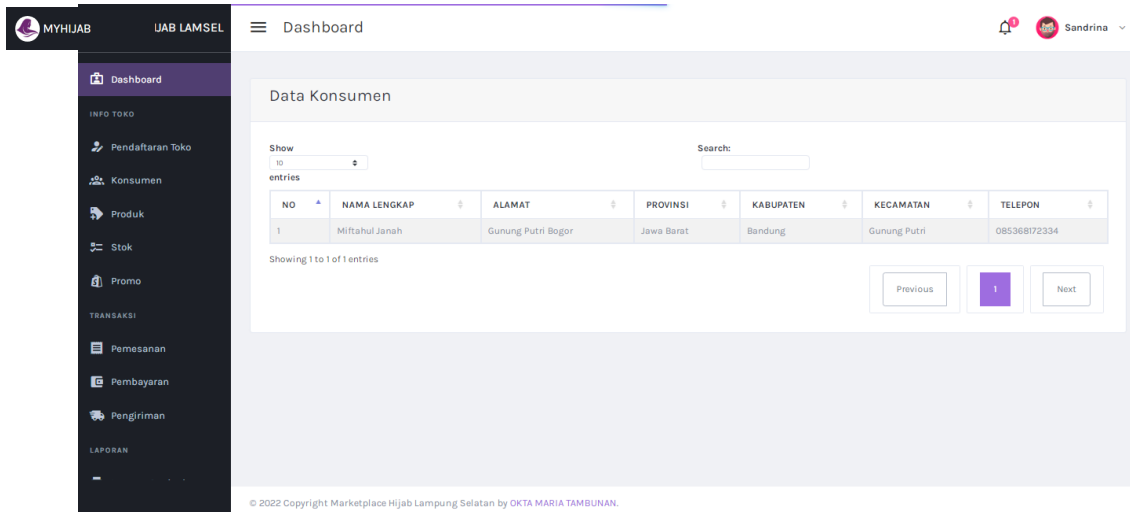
MYHIJAB

IJAB LAMSEL

Dashboard

Sandrina

Dashboard

INFO TOKO

Pendaftaran Toko

Konsumen

Produk

Stok

Promo

TRANSAKSI

Pemesanan

Pembayaran

Pengiriman

LAPORAN

Data Konsumen

Show 10 entries

Search:

| NO | NAMA LENGKAP | ALAMAT | PROVINSI | KABUPATEN | KECAMATAN | TELEPON |
|---|---|---|---|---|---|---|
| 1 | Miftahul Janah | Gunung Putri Bogor | Jawa Barat | Bandung | Gunung Putri | 085368172334 |

Showing 1 to 1 of 1 entries

Previous 1 Next

© 2022 Copyright Marketplace Hijab Lampung Selatan by OKTA MARIA TAMBUNAN.